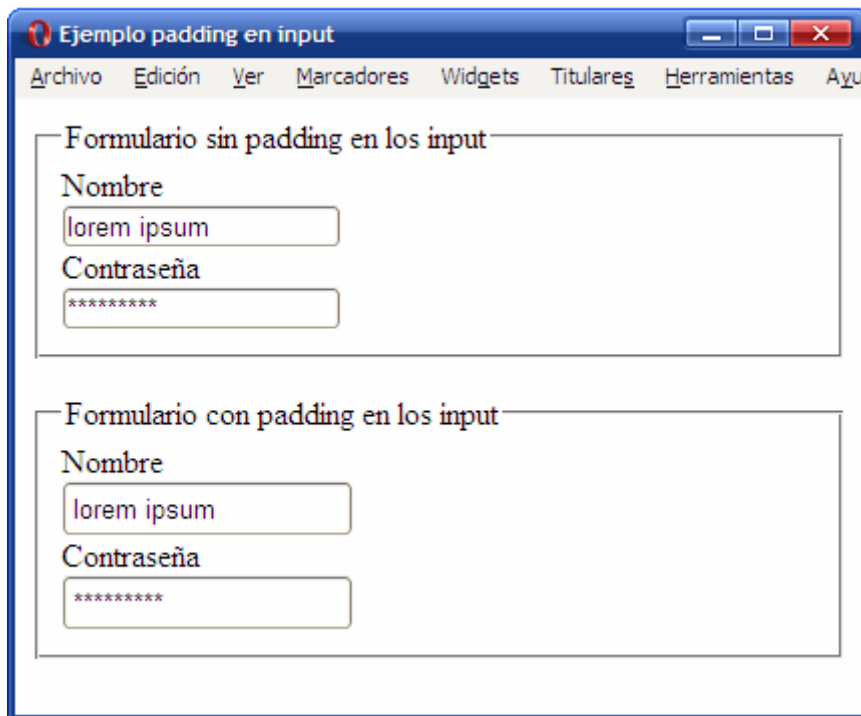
Ejemplo padding en input

Archivo Edición Ver Marcadores Widgets Titulares Herramientas Ayu

Formulario sin padding en los input

Nombre

lorem ipsum

Contraseña

*********

Formulario con padding en los input

Nombre

lorem ipsum

Contraseña

*********